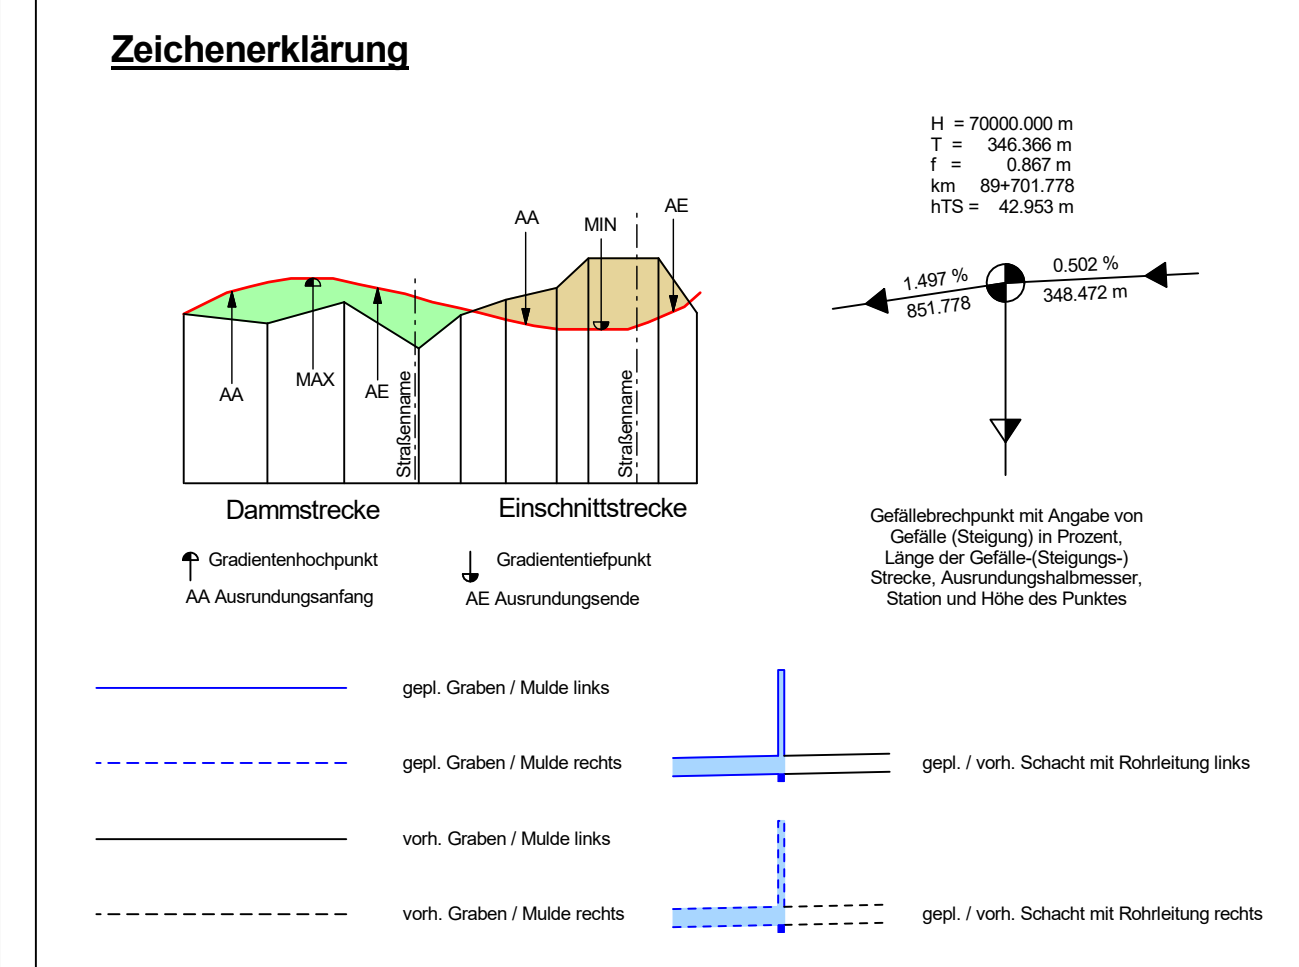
Zeichenerklärung

H = 70000.000 m
T = 346.366 m
f = 0.867 m
km 89+701.778
hTS = 42.953 m

AA

MIN

AE

1.497 %

851.778

0.502 %

348.472 m

AA

MAX

AE

Straßenname

Straßenname

Dammstrecke

Einschnittstrecke

Gradientenhochpunkt

AA Ausrundungsanfang

Gradiententiefpunkt

AE Ausrundungsende

Gefällebrechpunkt mit Angabe von Gefälle (Steigung) in Prozent, Länge der Gefälle-(Steigungs-) Strecke, Ausrundungshalbmesser, Station und Höhe des Punktes

gepl. Graben / Mulde links

gepl. Graben / Mulde rechts

gepl. / vorh. Schacht mit Rohrleitung links

vorh. Graben / Mulde links

vorh. Graben / Mulde rechts

gepl. / vorh. Schacht mit Rohrleitung rechts